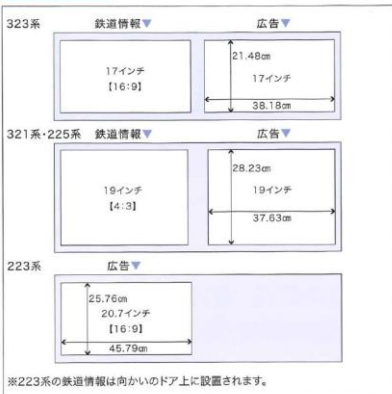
323系 鉄道情報▼ 広告▼

17インチ
【16:9】

21.48cm
17インチ
38.18cm

321系・225系 鉄道情報▼ 広告▼

19インチ
【4:3】

28.23cm
19インチ
37.63cm

223系 広告▼

25.76cm
20.7インチ
【16:9】
45.79cm

※223系の鉄道情報は向かいのドア上に設置されます。